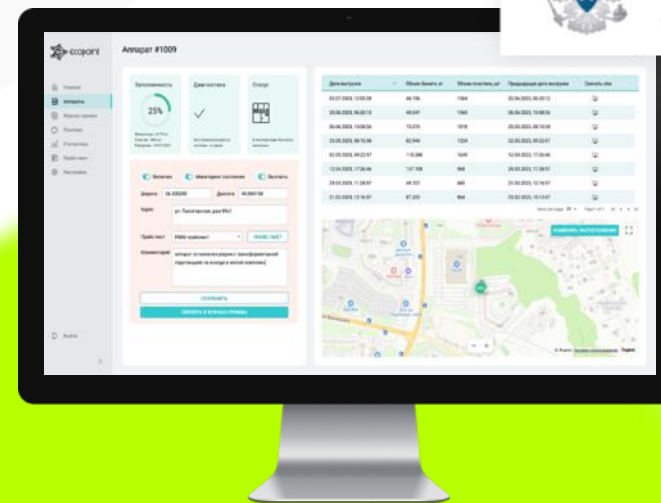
ECOPOINT

Аппарат #1009

Главная
Аппараты
Журнал приема
Помощь
Статистика
Прайс-лист
Настройки

Заполненность
25%

Двигатель

Статус

Включен
Мониторинг состояния
Выплата

Широта 56.830290
Долгота 60.584158

Адрес ул. Пьезометрая, дом 89к1

Прайс-лист PNMA прайслист
ПРАЙС-ЛИСТ

Комментарий

СОХРАНИТЬ

ПЕРЕЙТИ В ЖУРНАЛ ПРИЕМА

| Дата выгрузки | Объем банок, шт | Объем пластика, шт | Предыдущая дата выгрузки | Скачать xlsx |
|---|---|---|---|---|
| 03.07.2023, 13:09:38 | 46 106 | 1964 | 25.06.2023, 08:09:12 | |
| 29.06.2023, 06:00:12 | 49.047 | 1065 | 06.06.2023, 10:08:26 | |
| 06.06.2023, 13:08:26 | 73.070 | 1018 | 25.05.2023, 08:14:04 | |
| 23.05.2023, 08:10:34 | 82.944 | 1224 | 22.05.2023, 09:22:57 | |
| 02.05.2023, 09:22:57 | 115.388 | 1609 | 12.04.2023, 17:26:44 | |
| 12.04.2023, 17:26:44 | 137.108 | 968 | 29.03.2023, 11:28:57 | |
| 29.03.2023, 11:28:57 | 49.721 | 695 | 21.03.2023, 13:14:57 | |
| 21.03.2023, 13:14:57 | 87.203 | 964 | 03.03.2023, 10:13:07 | |

ИЗМЕНИТЬ РАСПОЛОЖЕНИЕ

Выйти